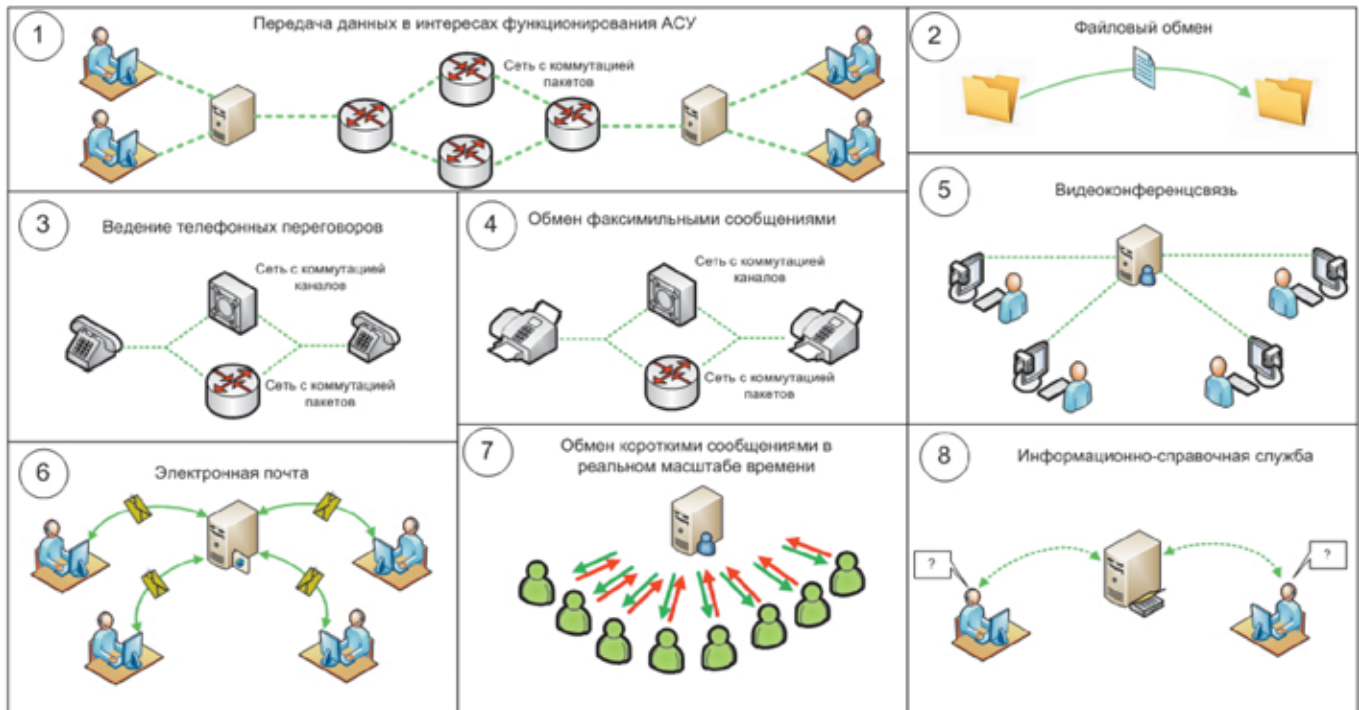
1

Передача данных в интересах функционирования АСУ

Сеть с коммутацией пакетов

2

Файловый обмен

3

Ведение телефонных переговоров

Сеть с коммутацией каналов

Сеть с коммутацией пакетов

4

Обмен факсимильными сообщениями

Сеть с коммутацией каналов

Сеть с коммутацией пакетов

5

Видеоконференцсвязь

6

Электронная почта

7

Обмен короткими сообщениями в реальном масштабе времени

8

Информационно-справочная служба

?

?